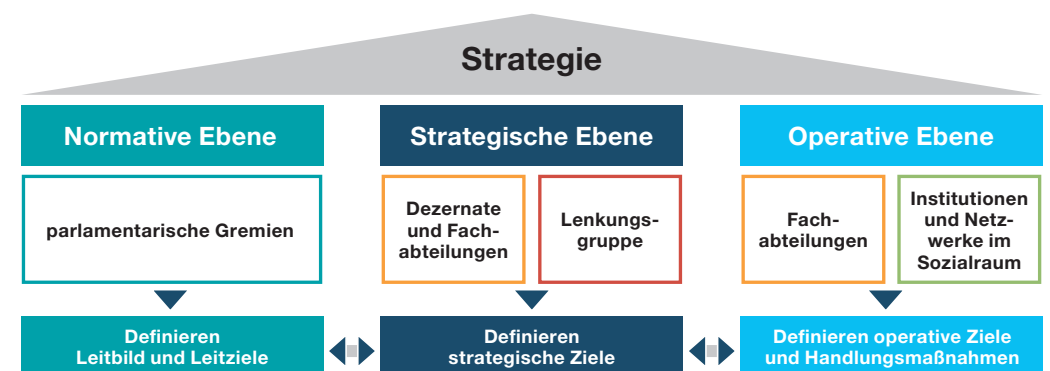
Strategie

Normative Ebene

parlamentarische Gremien

Definieren
Leitbild und Leitziele

Strategische Ebene

Dezernate und Fachabteilungen

Lenkungsgruppe

Definieren
strategische Ziele

Operative Ebene

Fachabteilungen

Institutionen und Netzwerke im Sozialraum

Definieren operative Ziele
und Handlungsmaßnahmen